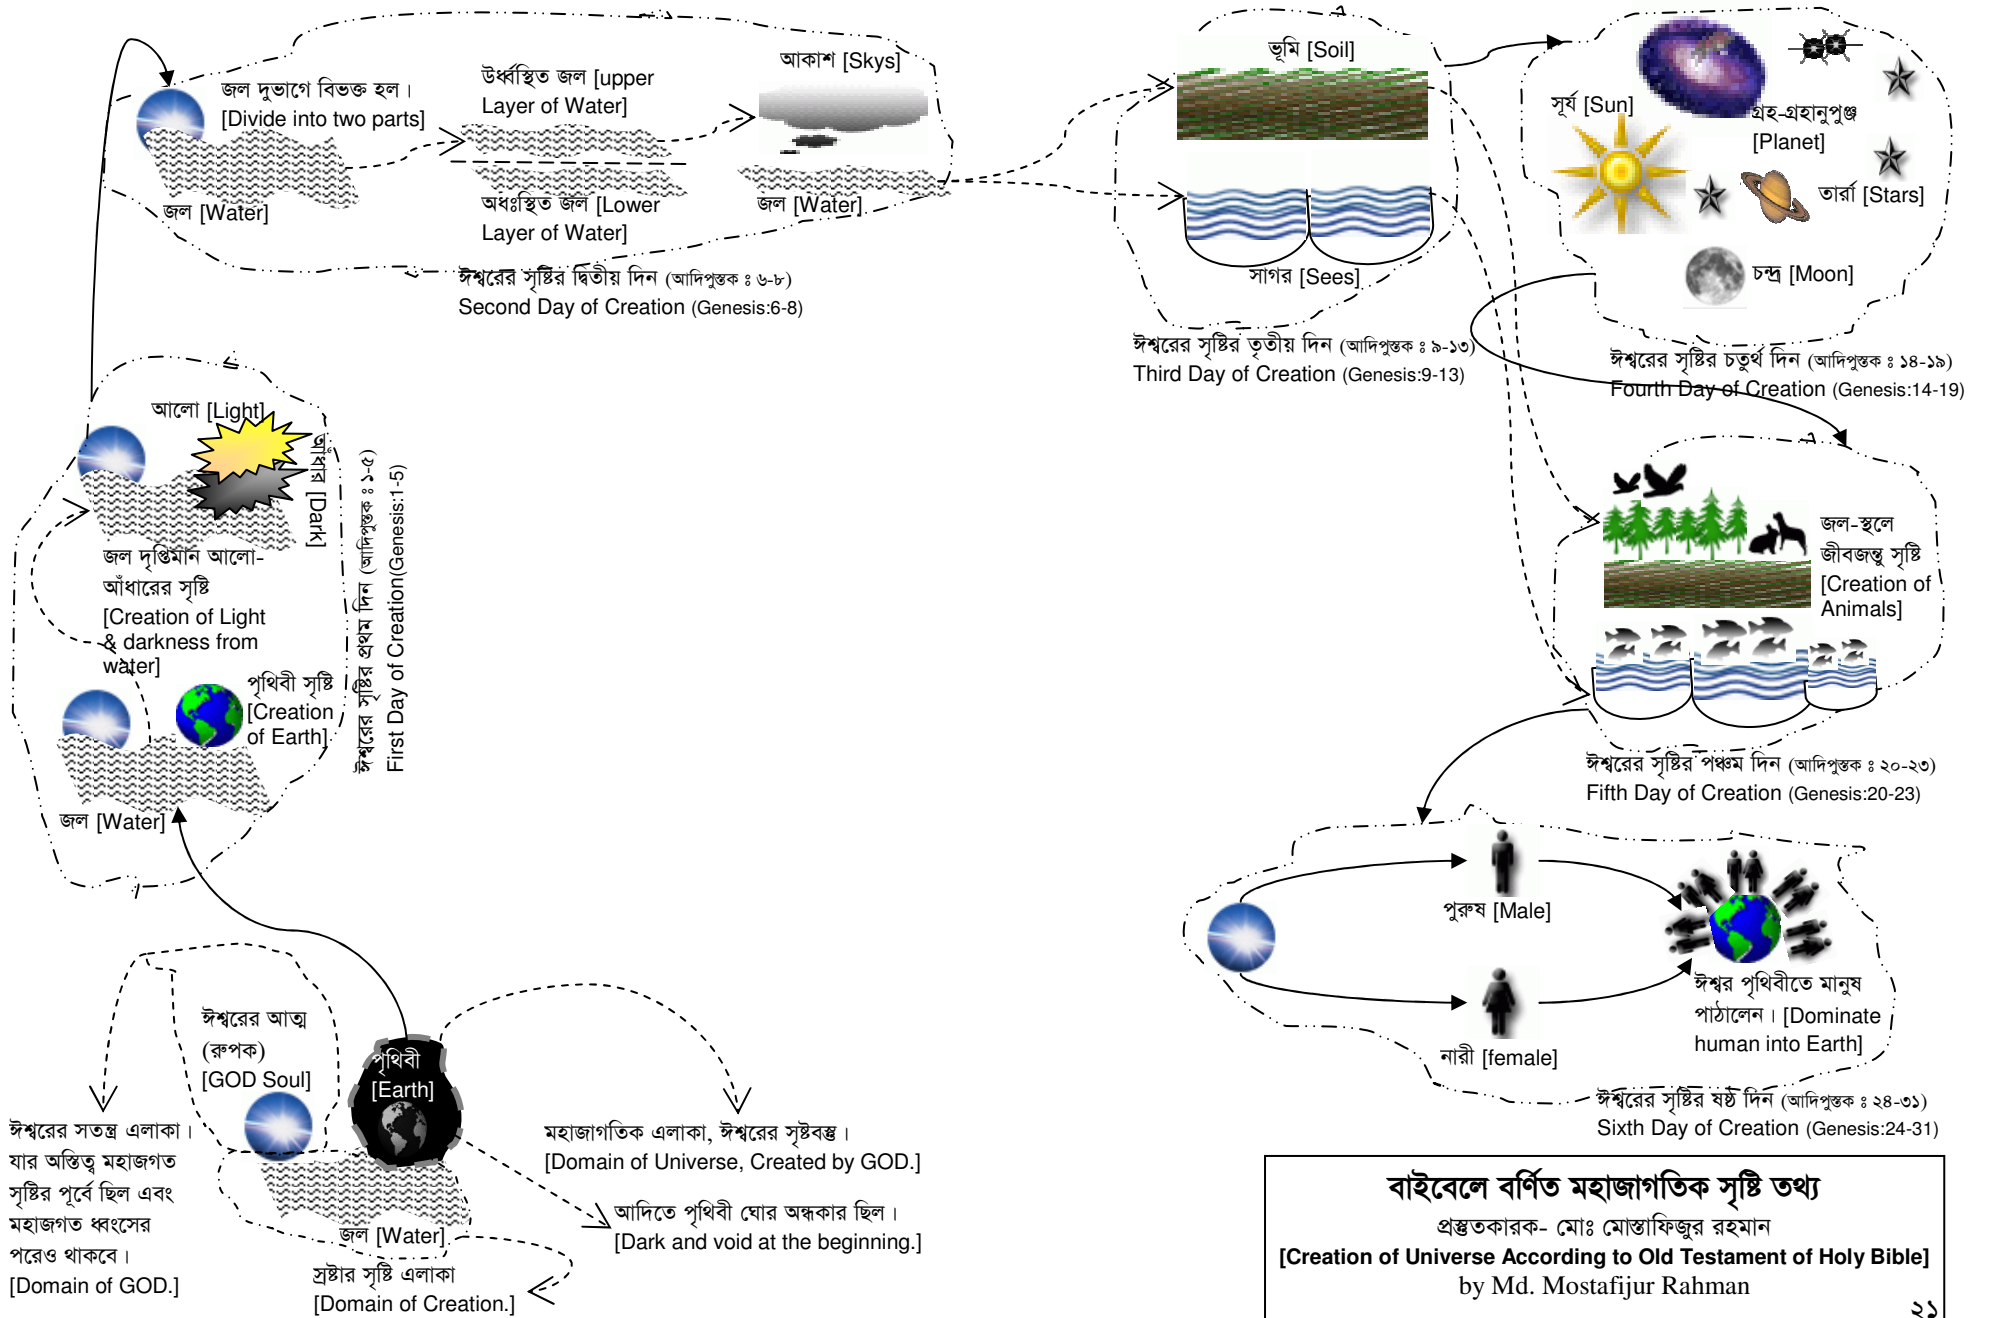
জল দুভাগে বিভক্ত হল।
[Divide into two parts]

উর্ধ্বস্থিত জল [upper Layer of Water]

আকাশ [Skys]

অধঃস্থিত জল [Lower Layer of Water]

জল [Water]

জল [Water]

ঈশ্বরের সৃষ্টির দ্বিতীয় দিন (আদিপুস্তক ঃ ৬-৮)
Second Day of Creation (Genesis:6-8)

ভূমি [Soil]

সাগর [Sees]

ঈশ্বরের সৃষ্টির তৃতীয় দিন (আদিপুস্তক ঃ ৯-১৩)
Third Day of Creation (Genesis:9-13)

সূর্য [Sun]

গ্রহ-গ্রহানুপুঞ্জ [Planet]

তারা [Stars]

চন্দ্র [Moon]

ঈশ্বরের সৃষ্টির চতুর্থ দিন (আদিপুস্তক ঃ ১৪-১৯)
Fourth Day of Creation (Genesis:14-19)

আলো [Light]

আঁধার [Dark]

জল দৃপ্তিমান আলো-আঁধারের সৃষ্টি
[Creation of Light & darkness from water]

পৃথিবী সৃষ্টি [Creation of Earth]

জল [Water]

ঈশ্বরের সৃষ্টির প্রথম দিন (আদিপুস্তক ঃ ১-৫)
First Day of Creation(Genesis:1-5)

জল-স্থলে জীবজন্তু সৃষ্টি [Creation of Animals]

ঈশ্বরের সৃষ্টির পঞ্চম দিন (আদিপুস্তক ঃ ২০-২৩)
Fifth Day of Creation (Genesis:20-23)

পুরুষ [Male]

নারী [female]

ঈশ্বর পৃথিবীতে মানুষ পাঠালেন। [Dominate human into Earth]

ঈশ্বরের সৃষ্টির ষষ্ঠ দিন (আদিপুস্তক ঃ ২৪-৩১)
Sixth Day of Creation (Genesis:24-31)

ঈশ্বরের আত্ম (রুপক) [GOD Soul]

পৃথিবী [Earth]

ঈশ্বরের সতন্ত্র এলাকা। যার অস্তিত্ব মহাজগত সৃষ্টির পূর্বে ছিল এবং মহাজগত ধ্বংসের পরেও থাকবে।
[Domain of GOD.]

জল [Water]

স্রষ্টার সৃষ্টি এলাকা
[Domain of Creation.]

মহাজাগতিক এলাকা, ঈশ্বরের সৃষ্টবস্তু।
[Domain of Universe, Created by GOD.]

আদিতে পৃথিবী ঘোর অন্ধকার ছিল।
[Dark and void at the beginning.]

বাইবেলে বর্ণিত মহাজাগতিক সৃষ্টি তথ্য
প্রস্তুতকারক- মোঃ মোস্তাফিজুর রহমান
[Creation of Universe According to Old Testament of Holy Bible]
by Md. Mostafijur Rahman

২১